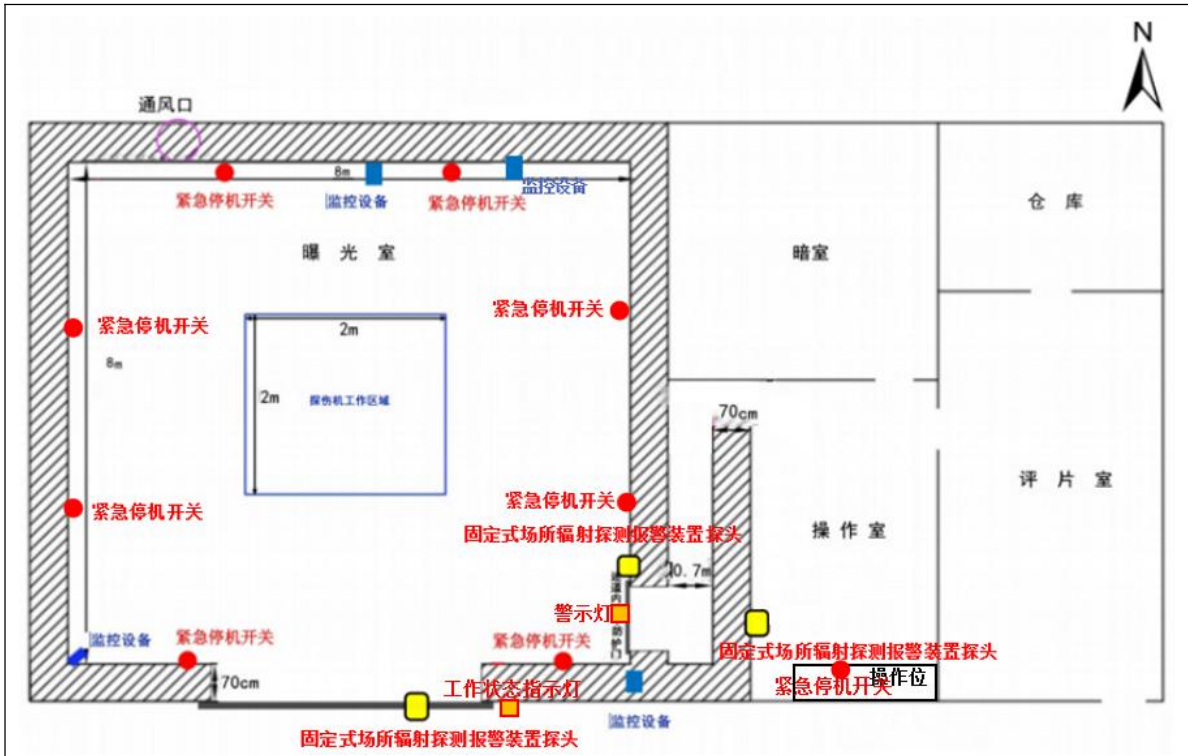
N

通风口

8m

紧急停机开关

监控设备

紧急停机开关

监控设备

曝 光 室

暗室

仓 库

紧急停机开关

紧急停机开关

2m

8m

2m

探伤机工作区域

70cm

评 片 室

紧急停机开关

紧急停机开关

固定式场所辐射探测报警装置探头

操 作 室

0.7m

迷道内防护门

警示灯

固定式场所辐射探测报警装置探头

监控设备

紧急停机开关

紧急停机开关

操作位

紧急停机开关

70cm

工作状态指示灯

监控设备

固定式场所辐射探测报警装置探头